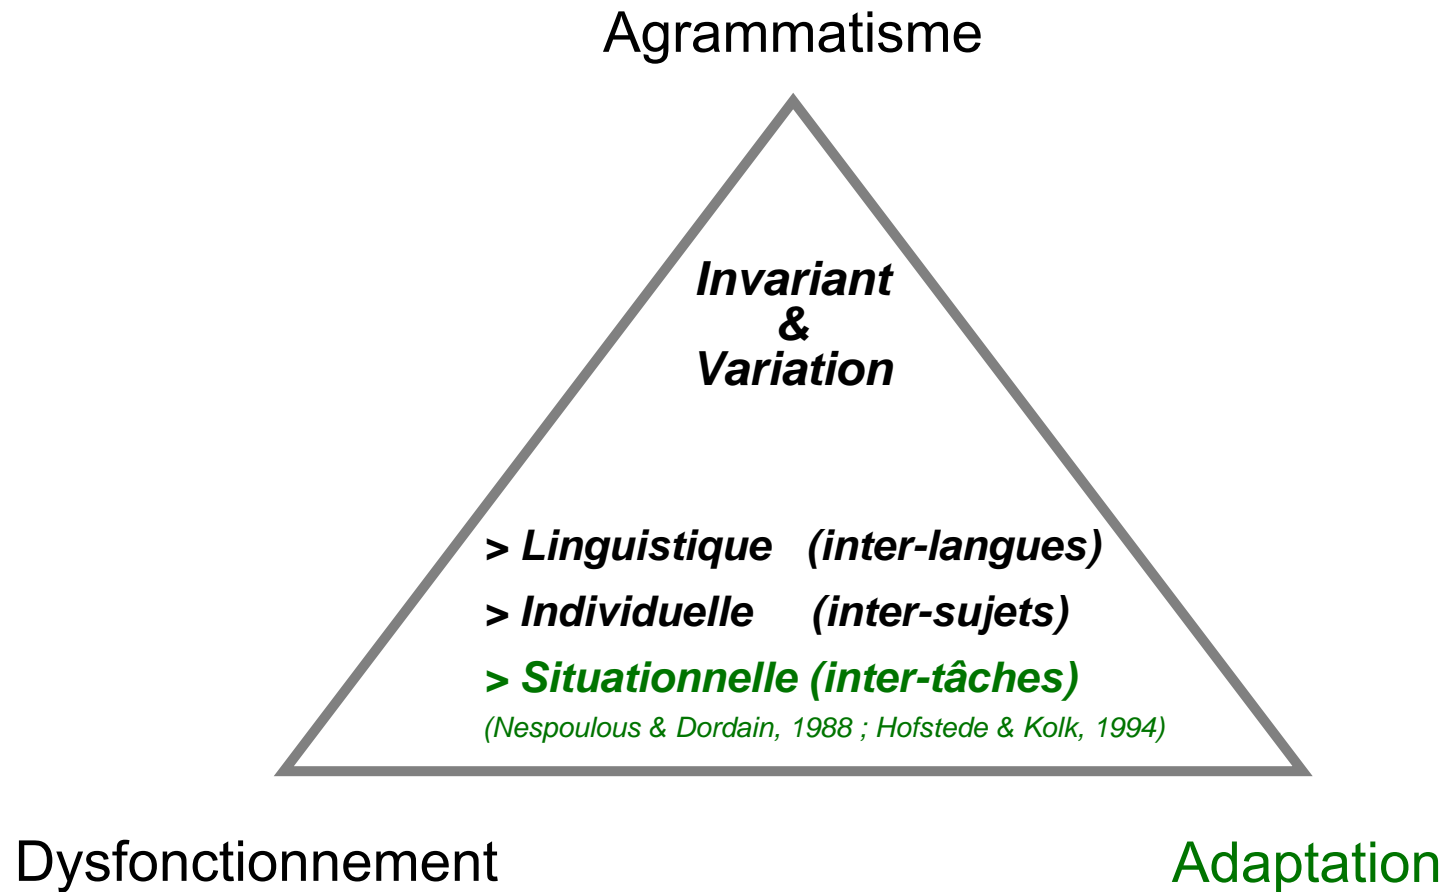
Agrammatisme

Invariant
&
Variation

> Linguistique (inter-langues)
> Individuelle (inter-sujets)
> Situationnelle (inter-tâches)
(Nespoulous & Dordain, 1988 ; Hofstede & Kolk, 1994)

Dysfonctionnement

Adaptation